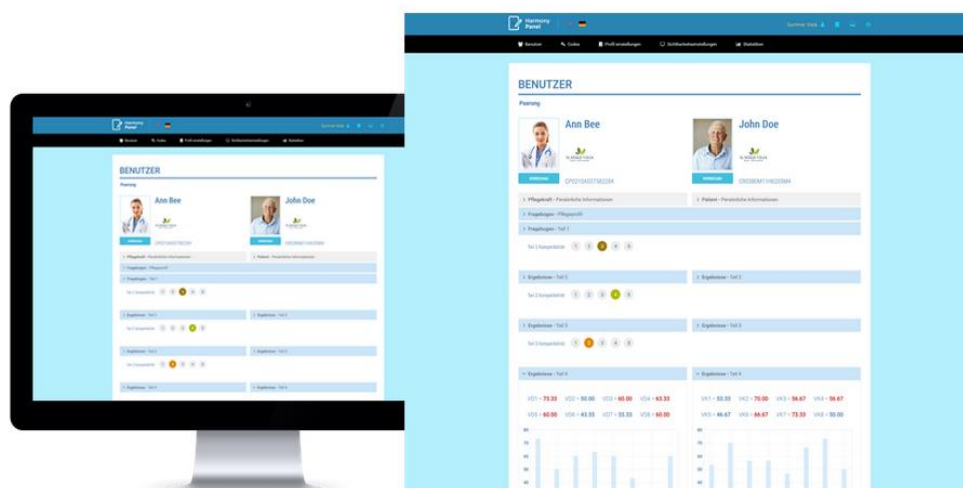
Harmony Panel

Sommer Blab

Benutzer Codes Profil einstellungen Sichtbarkeitseinstellungen Statistiken

BENUTZER

Paarung

Ann Bee

John Doe

CP0210A0TM22M4

CR0398M11H020M4

Pflegekraft - Persönliche Informationen

Patient - Persönliche Informationen

Fragebogen - Pflegeprofil

Fragebogen - Teil 1

Teil 1 Kompetenz 1 2 3 4 5

Ergebnisse - Teil 1

Ergebnisse - Teil 1

Teil 2 Kompetenz 1 2 3 4 5

Ergebnisse - Teil 2

Ergebnisse - Teil 2

Teil 3 Kompetenz 1 2 3 4 5

Ergebnisse - Teil 4

Ergebnisse - Teil 4

VD1 = 73.33 VD2 = 50.00 VD3 = 60.00 VD4 = 63.33

VK1 = 53.33 VK2 = 70.00 VK3 = 56.67 VK4 = 56.67

VD5 = 60.00 VD6 = 43.33 VD7 = 53.33 VD8 = 60.00

VK5 = 46.67 VK6 = 66.67 VK7 = 73.33 VK8 = 50.00

80
70
60
50
40